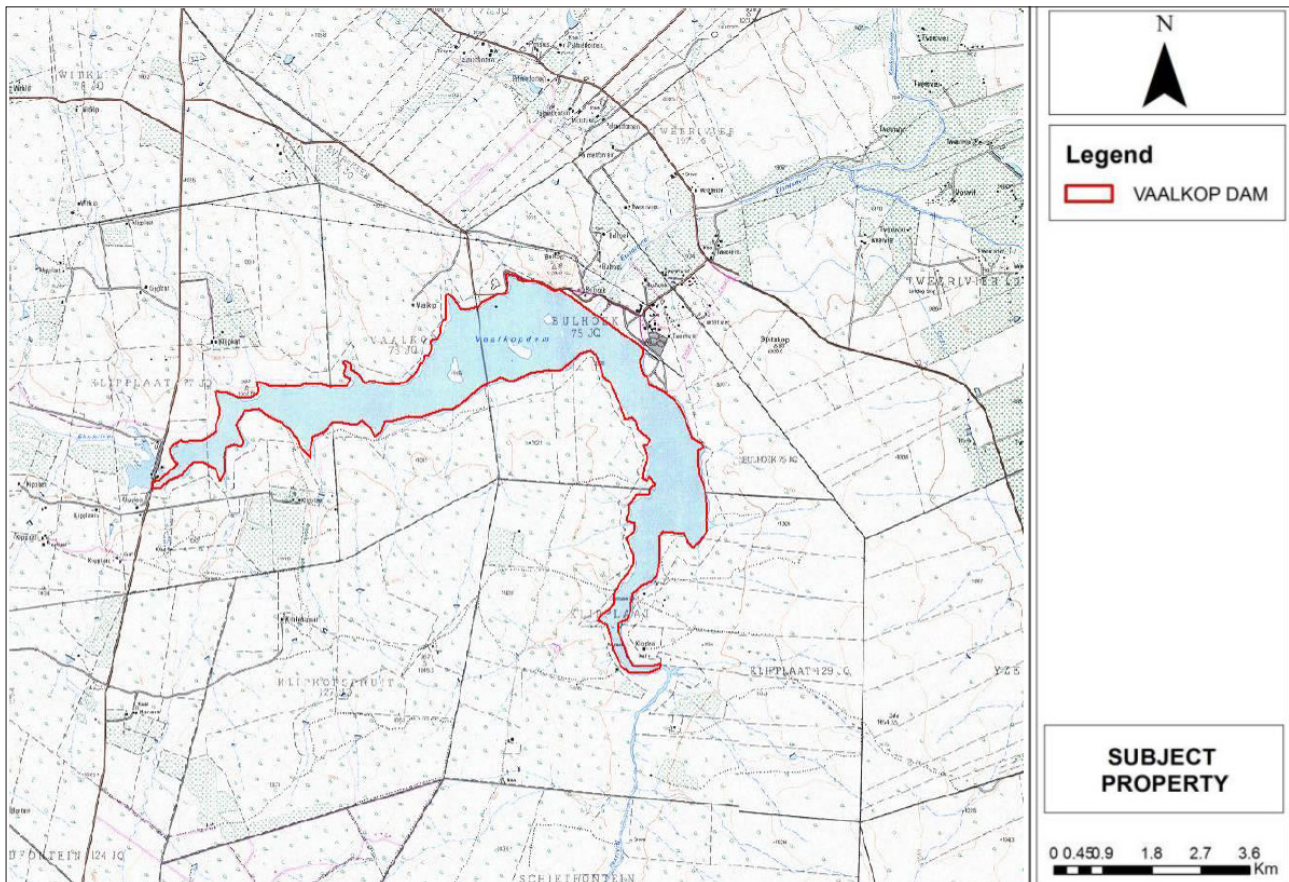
N

Legend
VAALKOP DAM

SUBJECT PROPERTY

0 0.45 0.9 1.8 2.7 3.6 Km

WIPKL
75 JQ
WEERIVIER
BULHOEK
75 JQ
Vaalkopdam
VAALKOP
75 JQ
KLIPPLAAT
TWEERIVIER
BULHOEK 75 JQ
KLIPPLAAT
KLIPPLAAT 129 JQ
KLIPKOPSCHUIT
127
FONTEIN 124 JQ
SCHEIFFONTEIN